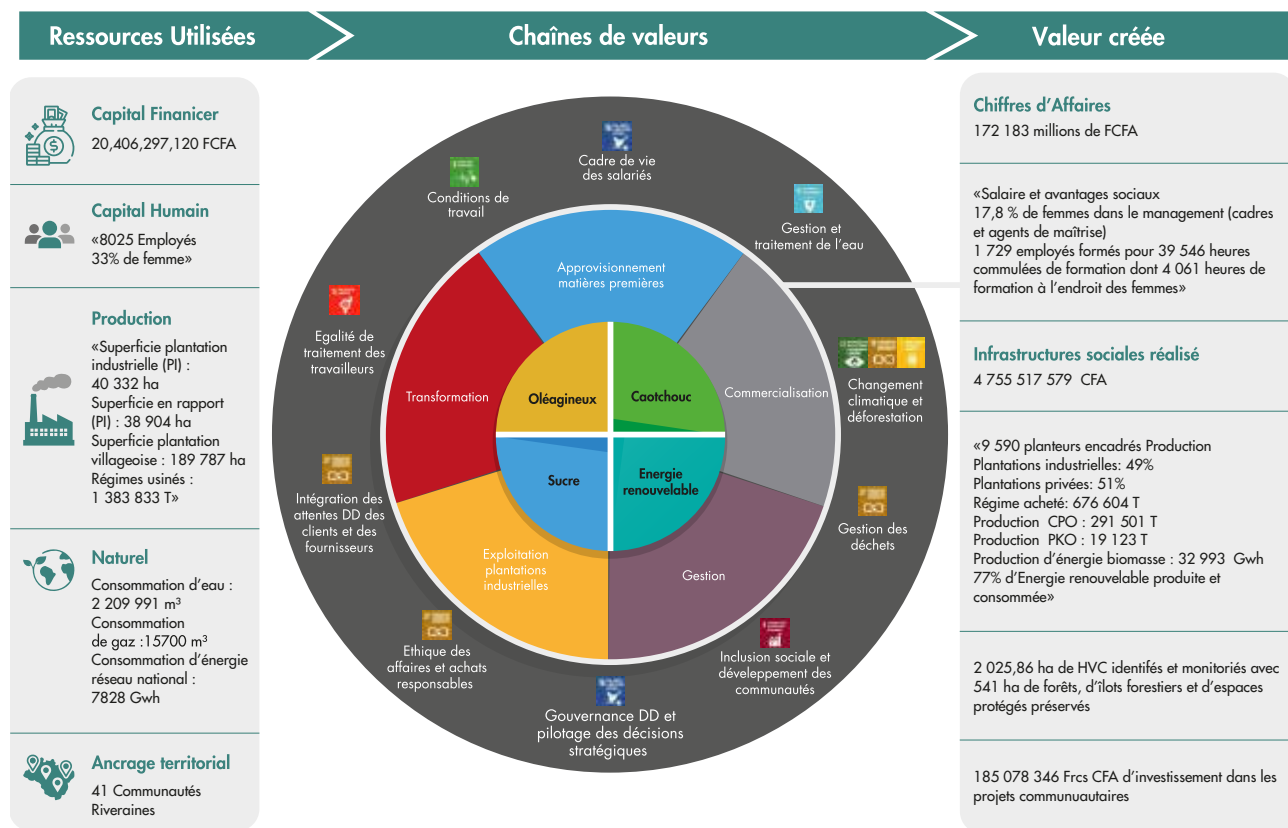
Ressources Utilisées

Chaînes de valeurs

Valeur créée

Capital Finanicer
20,406,297,120 FCFA

Capital Humain
«8025 Employés
33% de femme»

Production
«Superficie plantation industrielle (PI) : 40 332 ha
Superficie en rapport (PI) : 38 904 ha
Superficie plantation villageoise : 189 787 ha
Régimes usinés : 1 383 833 T»

Naturel
Consommation d'eau : 2 209 991 m³
Consommation de gaz :15700 m³
Consommation d'énergie réseau national : 7828 Gwh

Ancrage territorial
41 Communautés Riveraines

Cadre de vie des salariés

Conditions de travail

Gestion et traitement de l'eau

Approvisionnement matières premières

Egalité de traitement des travailleurs

Transformation

Oléagineux

Caotchouc

Commercialisation

Changement climatique et déforestation

Sucre

Energie renouvelable

Intégration des attentes DD des clients et des fournisseurs

Gestion des déchets

Exploitation plantations industrielles

Gestion

Ethique des affaires et achats responsables

Inclusion sociale et développement des communautés

Gouvernance DD et pilotage des décisions stratégiques

Chiffres d'Affaires
172 183 millions de FCFA

«Salaire et avantages sociaux
17,8 % de femmes dans le management (cadres et agents de maîtrise)
1 729 employés formés pour 39 546 heures commulées de formation dont 4 061 heures de formation à l'endroit des femmes»

Infrastructures sociales réalisé
4 755 517 579 CFA

«9 590 planteurs encadrés Production
Plantations industrielles: 49%
Plantations privées: 51%
Régime acheté: 676 604 T
Production CPO : 291 501 T
Production PKO : 19 123 T
Production d'énergie biomasse : 32 993 Gwh
77% d'Energie renouvelable produite et consommée»

2 025,86 ha de HVC identifés et monitoriés avec 541 ha de forêts, d'îlots forestiers et d'espaces protégés préservés

185 078 346 Frcs CFA d'investissement dans les projets communuautaires